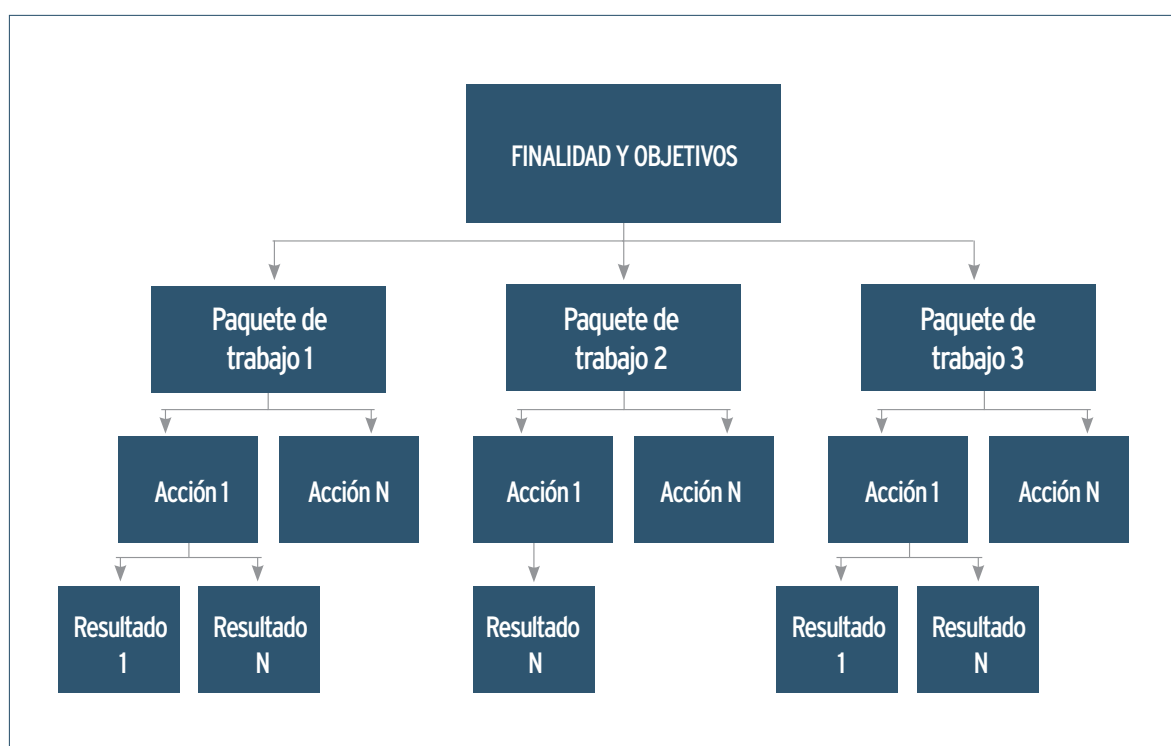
FINALIDAD Y OBJETIVOS

Paquete de trabajo 1

Paquete de trabajo 2

Paquete de trabajo 3

Acción 1

Acción N

Acción 1

Acción N

Acción 1

Acción N

Resultado 1

Resultado N

Resultado N

Resultado 1

Resultado N